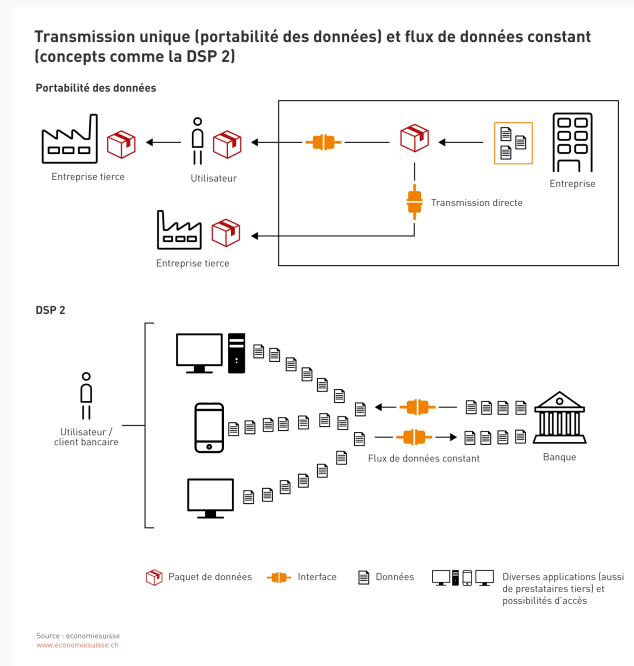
Transmission unique (portabilité des données) et flux de données constant (concepts comme la DSP 2)

Portabilité des données

Entreprise tierce

Utilisateur

Entreprise

Transmission directe

Entreprise tierce

DSP 2

Utilisateur / client bancaire

Flux de données constant

Banque

Paquet de données

Interface

Données

Diverses applications (aussi de prestataires tiers) et possibilités d'accès

Source : economiesuisse
www.economiesuisse.ch